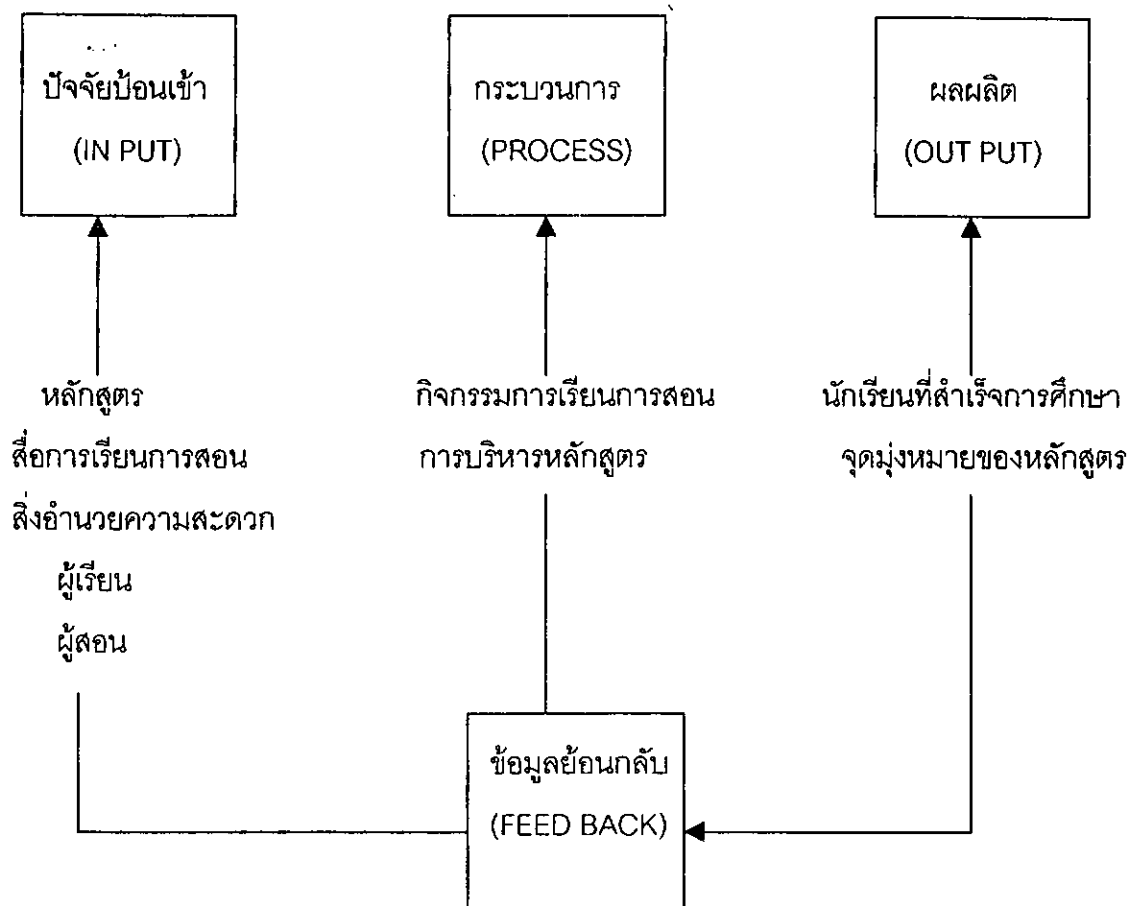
ปัจจัยป้อนเข้า
(IN PUT)

กระบวนการ
(PROCESS)

ผลผลิต
(OUT PUT)

หลักสูตร
สื่อการเรียนการสอน
สิ่งอำนวยความสะดวก
ผู้เรียน
ผู้สอน

กิจกรรมการเรียนการสอน
การบริหารหลักสูตร

นักเรียนที่สำเร็จการศึกษา
จุดมุ่งหมายของหลักสูตร

ข้อมูลย้อนกลับ
(FEED BACK)